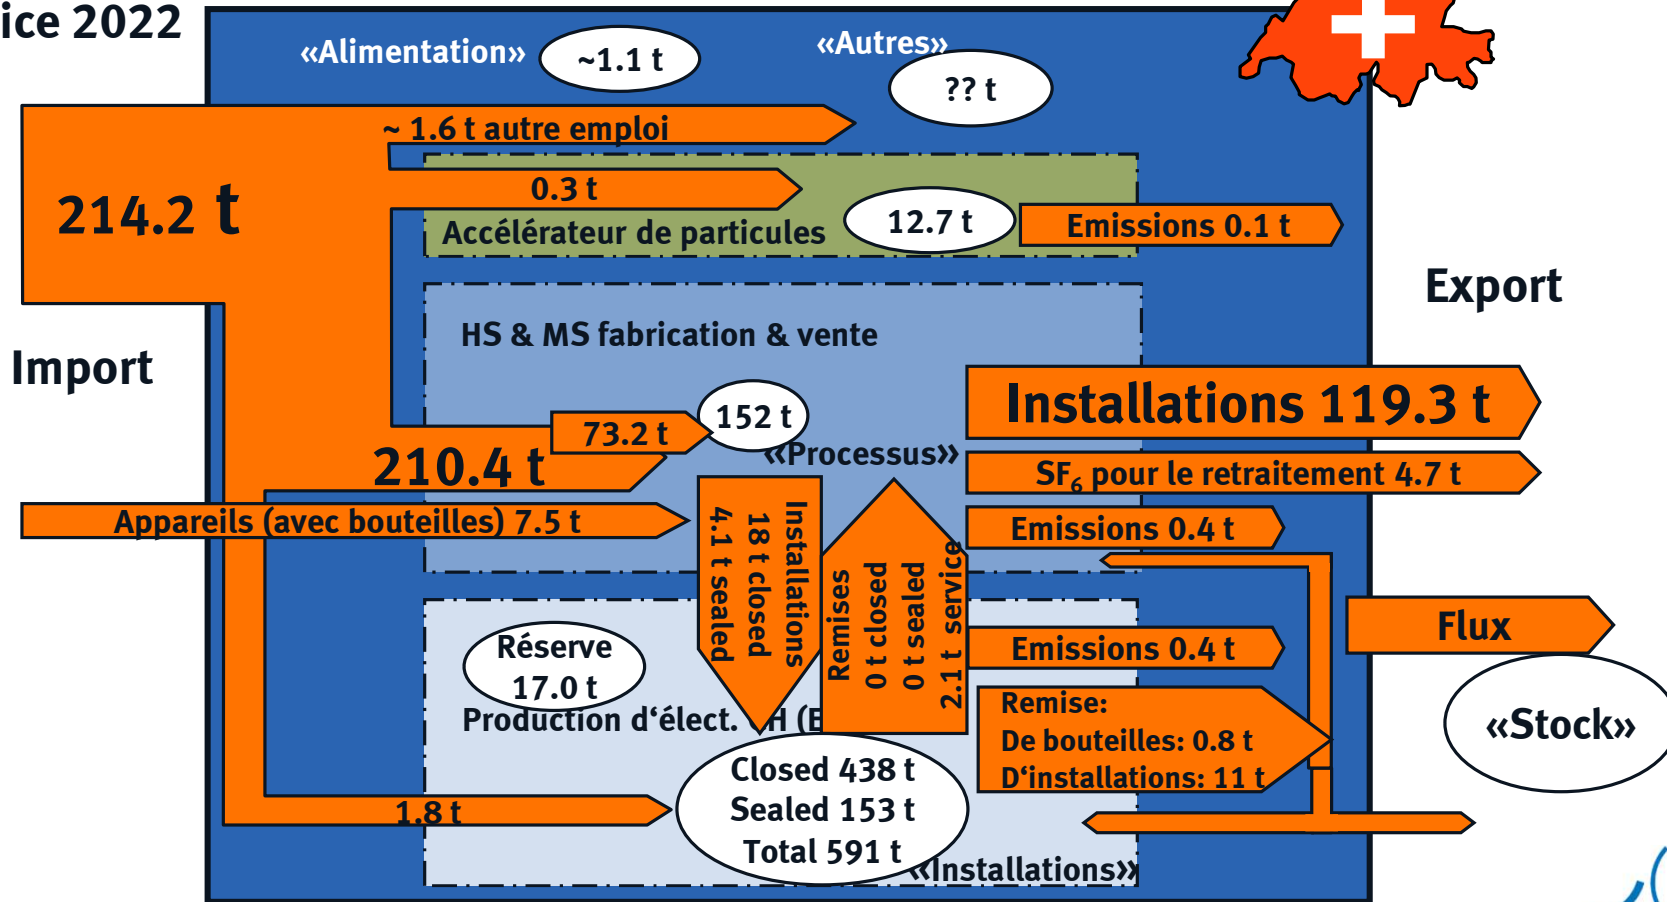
ice 2022

«Alimentation» ~1.1 t

«Autres» ?? t

~ 1.6 t autre emploi

214.2 t

0.3 t

Accélérateur de particules

12.7 t

Emissions 0.1 t

Export

Import

HS & MS fabrication & vente

Installations 119.3 t

73.2 t

152 t

«Processus»

210.4 t

SF$_6$ pour le retraitement 4.7 t

Appareils (avec bouteilles) 7.5 t

Installations 18 t closed 4.1 t sealed

Remises 0 t closed 0 t sealed 2.1 t service

Emissions 0.4 t

Flux

Emissions 0.4 t

Réserve 17.0 t

Production d'élect. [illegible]H (E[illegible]

Remise: De bouteilles: 0.8 t D'installations: 11 t

«Stock»

1.8 t

Closed 438 t Sealed 153 t Total 591 t

«Installations»